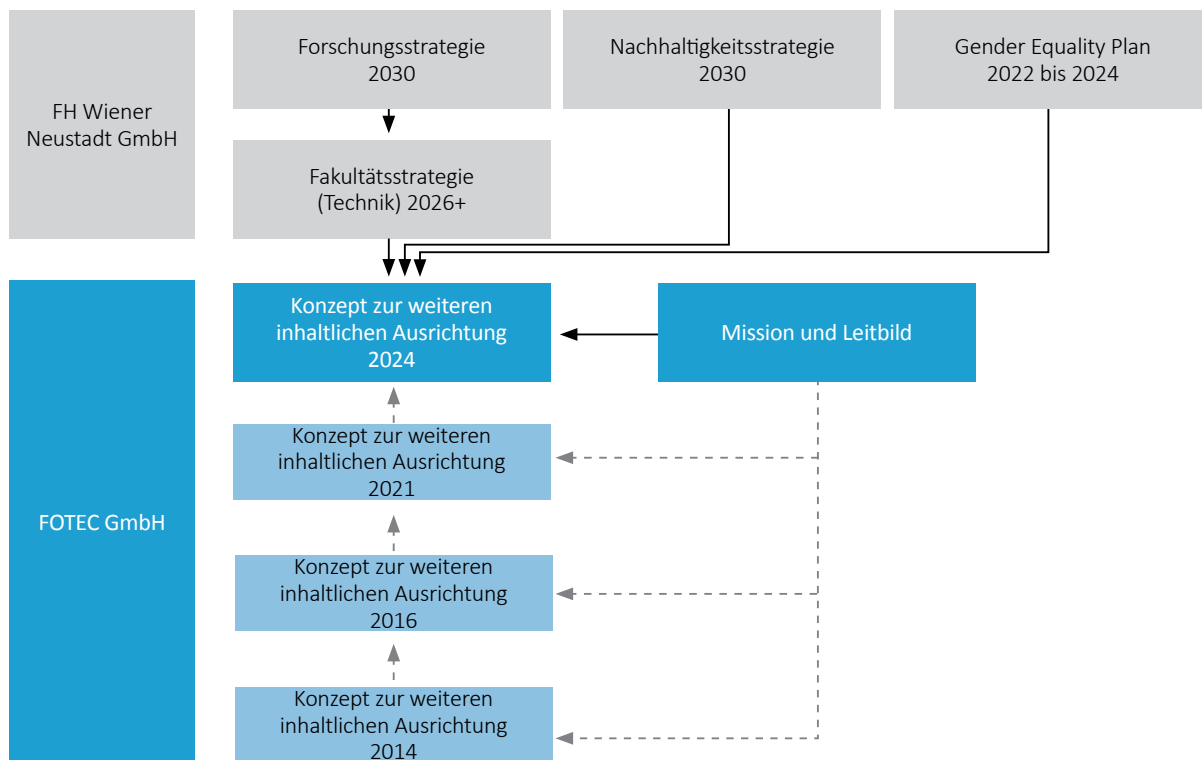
FH Wiener Neustadt GmbH

Forschungsstrategie 2030

Nachhaltigkeitsstrategie 2030

Gender Equality Plan 2022 bis 2024

Fakultätsstrategie (Technik) 2026+

FOTEC GmbH

Konzept zur weiteren inhaltlichen Ausrichtung 2024

Mission und Leitbild

Konzept zur weiteren inhaltlichen Ausrichtung 2021

Konzept zur weiteren inhaltlichen Ausrichtung 2016

Konzept zur weiteren inhaltlichen Ausrichtung 2014